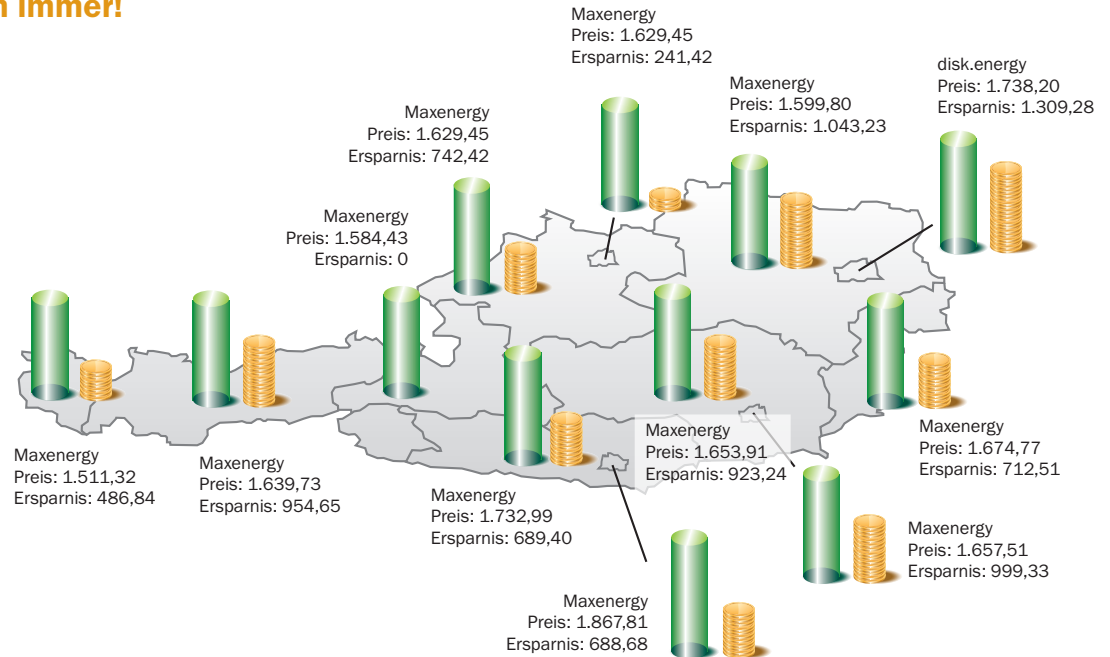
n immer!

Maxenergy
Preis: 1.629,45
Ersparnis: 241,42

Maxenergy
Preis: 1.599,80
Ersparnis: 1.043,23

disk.energy
Preis: 1.738,20
Ersparnis: 1.309,28

Maxenergy
Preis: 1.629,45
Ersparnis: 742,42

Maxenergy
Preis: 1.584,43
Ersparnis: 0

Maxenergy
Preis: 1.653,91
Ersparnis: 923,24

Maxenergy
Preis: 1.674,77
Ersparnis: 712,51

Maxenergy
Preis: 1.511,32
Ersparnis: 486,84

Maxenergy
Preis: 1.639,73
Ersparnis: 954,65

Maxenergy
Preis: 1.732,99
Ersparnis: 689,40

Maxenergy
Preis: 1.657,51
Ersparnis: 999,33

Maxenergy
Preis: 1.867,81
Ersparnis: 688,68